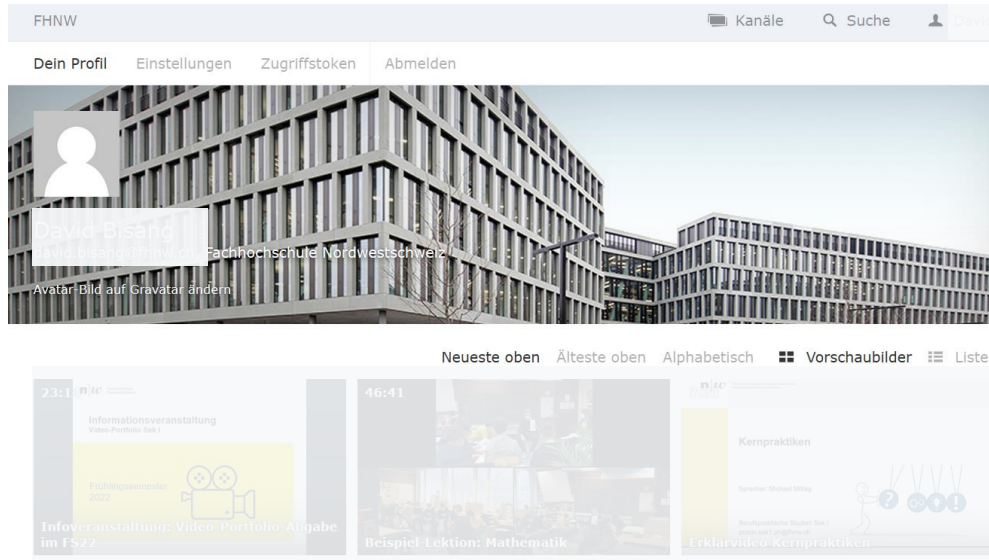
FHNW

Kanäle Suche David

Dein Profil Einstellungen Zugriffstoken Abmelden

David Bisang
david.bisang@fhnw.ch Fachhochschule Nordwestschweiz

Avatar-Bild auf Gravatar ändern

Neueste oben Älteste oben Alphabetisch Vorschaubilder Liste

23:1 n|w

Informationsveranstaltung
Video-Portfolio Sek I

Frühlingssemester 2022

Infoveranstaltung: Video-Portfolio-Abgabe im FS22

46:41

Beispiel-Lektion: Mathematik

n|w

Kernpraktiken

Sprecher: Michael Mittag

Erklärvideo Kernpraktiken